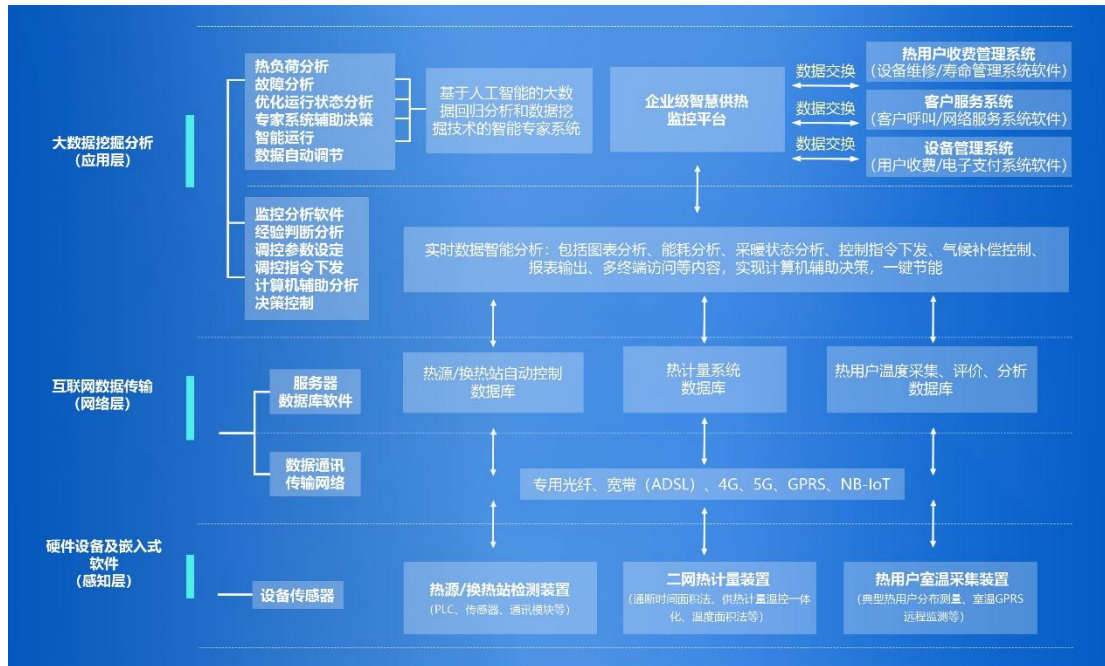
大数据挖掘分析
（应用层）

热负荷分析
故障分析
优化运行状态分析
专家系统辅助决策
智能运行
数据自动调节

基于人工智能的大数据回归分析和数据挖掘技术的智能专家系统

企业级智慧供热监控平台

数据交换
数据交换
数据交换

热用户收费管理系统
（设备维修/寿命管理系统软件）

客户服务系统
（客户呼叫/网络服务系统软件）

设备管理系统
（用户收费/电子支付系统软件）

监控分析软件
经验判断分析
调控参数设定
调控指令下发
计算机辅助分析
决策控制

实时数据智能分析：包括图表分析、能耗分析、采暖状态分析、控制指令下发、气候补偿控制、报表输出、多终端访问等内容，实现计算机辅助决策，一键节能

互联网数据传输
（网络层）

服务器
数据库软件

数据通讯
传输网络

热源/换热站自动控制数据库

热计量系统数据库

热用户温度采集、评价、分析数据库

专用光纤、宽带（ADSL）、4G、5G、GPRS、NB-IoT

硬件设备及嵌入式软件
（感知层）

设备传感器

热源/换热站检测装置
（PLC、传感器、通讯模块等）

二网热计量装置
（通断时间面积法、供热计量温控一体化、温度面积法等）

热用户室温采集装置
（典型热用户分布测量、室温GPRS远程监测等）